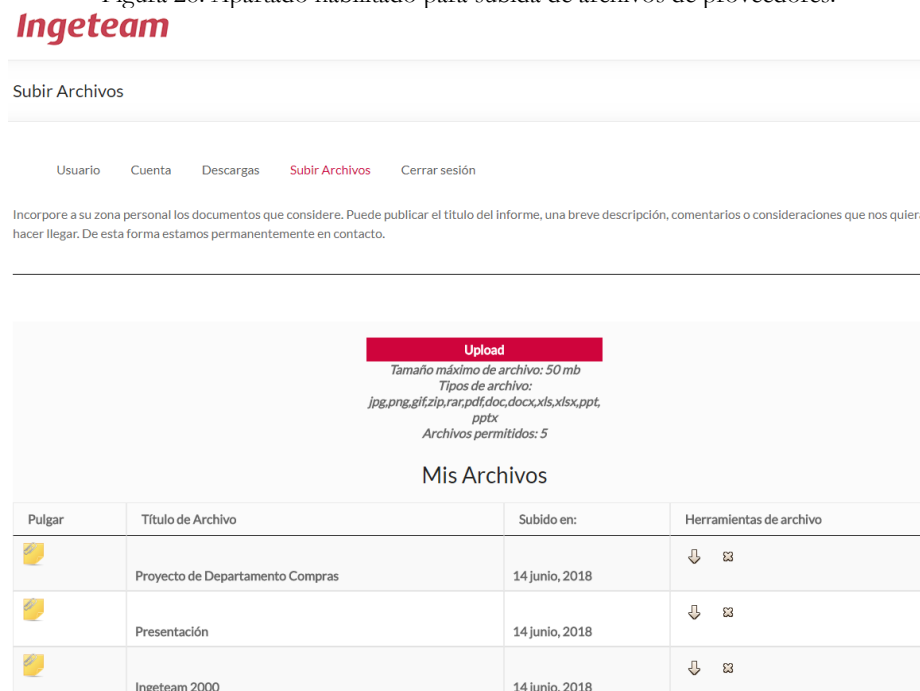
Figura 20. Apartado habilitado para subida de archivos de proveedores.

Ingeteam

Subir Archivos

Usuario Cuenta Descargas Subir Archivos Cerrar sesión

Incorpore a su zona personal los documentos que considere. Puede publicar el titulo del informe, una breve descripción, comentarios o consideraciones que nos quiera hacer llegar. De esta forma estamos permanentemente en contacto.

Upload
Tamaño máximo de archivo: 50 mb
Tipos de archivo: jpg,png,gif,zip,rar,pdf,doc,docx,xls,xlsx,ppt,pptx
Archivos permitidos: 5

Mis Archivos

| Pulgar | Título de Archivo | Subido en: | Herramientas de archivo |
|---|---|---|---|
| | Proyecto de Departamento Compras | 14 junio, 2018 | |
| | Presentación | 14 junio, 2018 | |
| | Ingeteam 2000 | 14 junio, 2018 | |